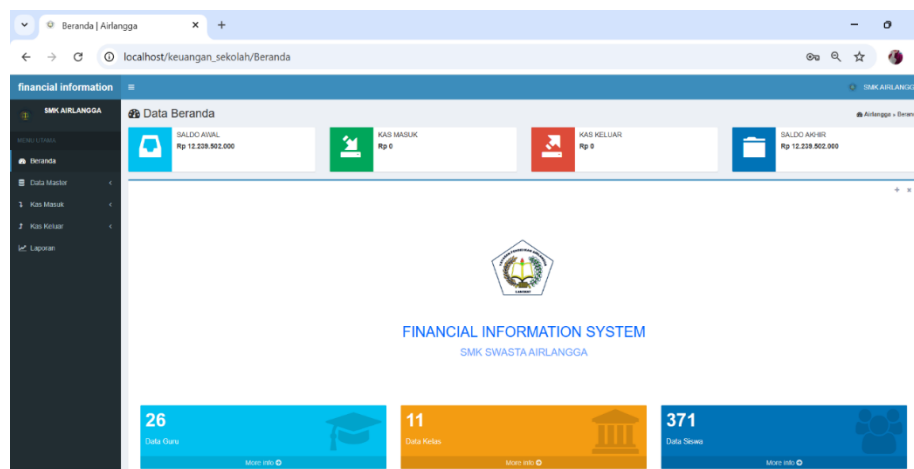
Beranda | Airlangga

localhost/keuangan_sekolah/Beranda

financial information

SMK AIRLANGGA

SMK AIRLANGGA

MENU UTAMA

Beranda

Data Master

Kas Masuk

Kas Keluar

Laporan

Data Beranda

Airlangga » Beran

SALDO AWAL
Rp 12.239.502.000

KAS MASUK
Rp 0

KAS KELUAR
Rp 0

SALDO AKHIR
Rp 12.239.502.000

FINANCIAL INFORMATION SYSTEM

SMK SWASTA AIRLANGGA

26
Data Guru
More info

11
Data Kelas
More info

371
Data Siswa
More info